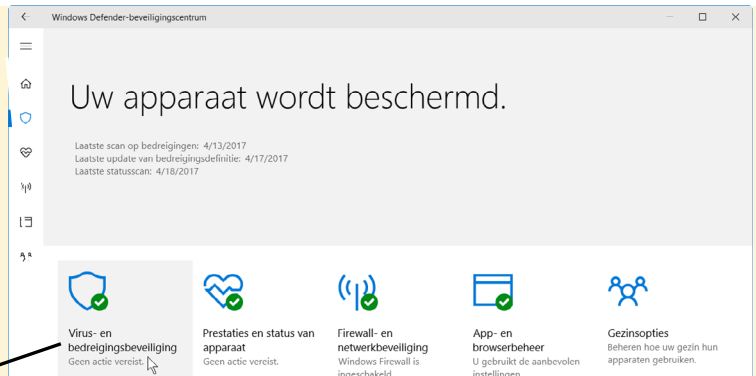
Windows Defender-beveiligingscentrum

Uw apparaat wordt beschermd.

Laatste scan op bedreigingen: 4/13/2017
Laatste update van bedreigingsdefinitie: 4/17/2017
Laatste statusscan: 4/18/2017

Virus- en bedreigingsbeveiliging
Geen actie vereist.

Prestaties en status van apparaat
Geen actie vereist.

Firewall- en netwerkbeveiliging
Windows Firewall is ingeschakeld

App- en browserbeheer
U gebruikt de aanbevolen instellingen

Gezinsopties
Beheren hoe uw gezin hun apparaten gebruiken.